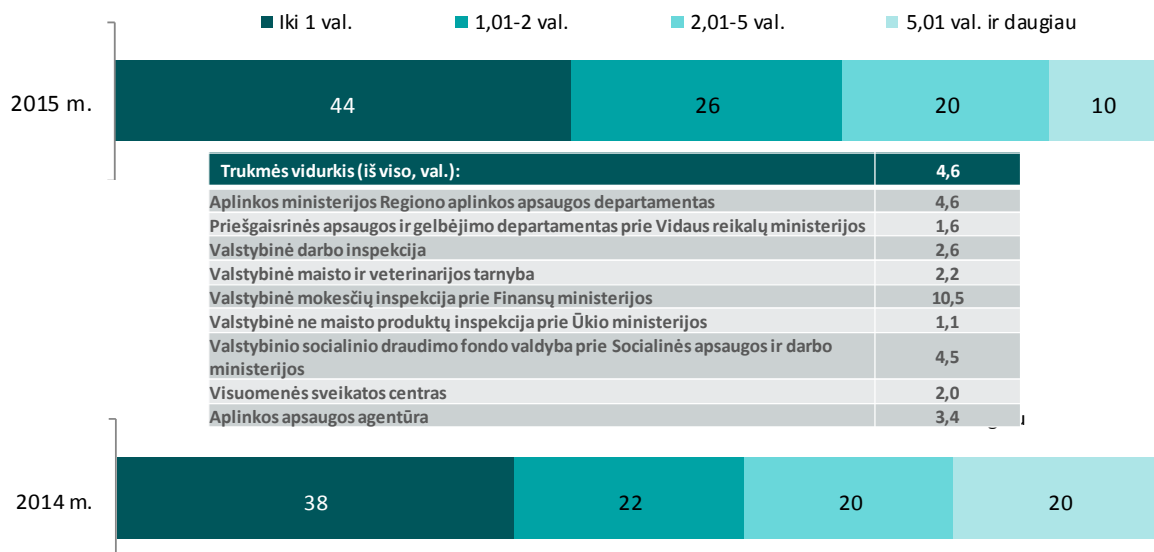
Iki 1 val. 1,01-2 val. 2,01-5 val. 5,01 val. ir daugiau

2015 m.

44 26 20 10

| Trukmės vidurkis (iš viso, val.): | 4,6 |
|---|---|
| Aplinkos ministerijos Regiono aplinkos apsaugos departamentas | 4,6 |
| Priešgaisrinės apsaugos ir gelbėjimo departamentas prie Vidaus reikalų ministerijos | 1,6 |
| Valstybinė darbo inspekcija | 2,6 |
| Valstybinė maisto ir veterinarijos tarnyba | 2,2 |
| Valstybinė mokesčių inspekcija prie Finansų ministerijos | 10,5 |
| Valstybinė ne maisto produktų inspekcija prie Ūkio ministerijos | 1,1 |
| Valstybinio socialinio draudimo fondo valdyba prie Socialinės apsaugos ir darbo ministerijos | 4,5 |
| Visuomenės sveikatos centras | 2,0 |
| Aplinkos apsaugos agentūra | 3,4 |

2014 m.

38 22 20 20